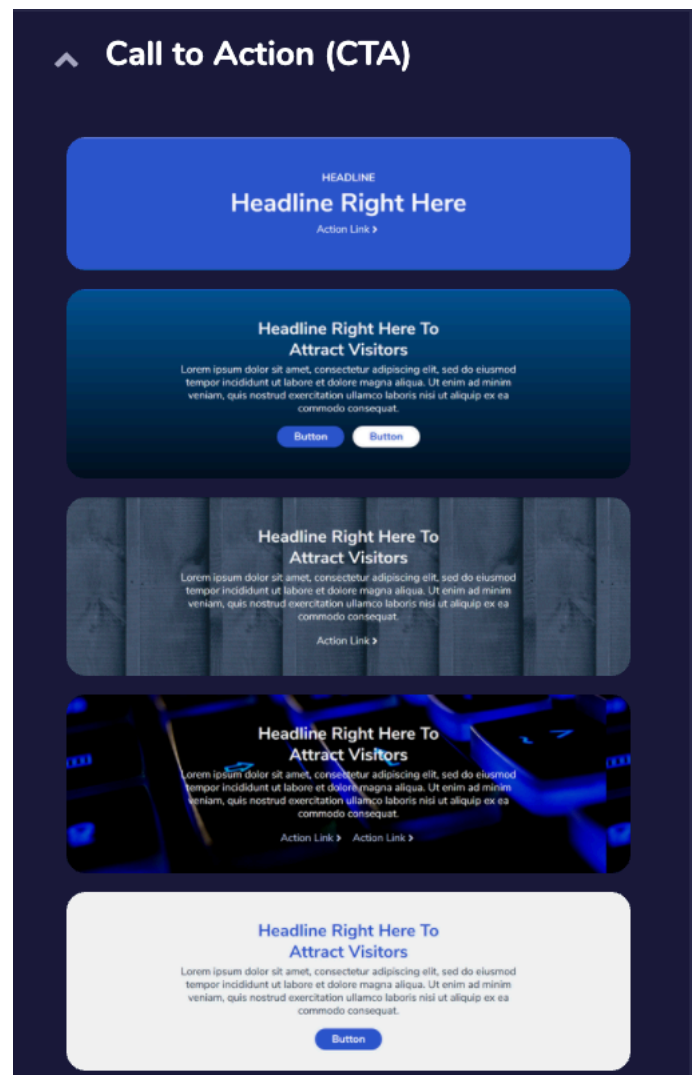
Call to Action (CTA)

HEADLINE
Headline Right Here
Action Link ›

Headline Right Here To Attract Visitors
Lorem ipsum dolor sit amet, consectetur adipiscing elit, sed do eiusmod tempor incididunt ut labore et dolore magna aliqua. Ut enim ad minim veniam, quis nostrud exercitation ullamco laboris nisi ut aliquip ex ea commodo consequat.
Button Button

Headline Right Here To Attract Visitors
Lorem ipsum dolor sit amet, consectetur adipiscing elit, sed do eiusmod tempor incididunt ut labore et dolore magna aliqua. Ut enim ad minim veniam, quis nostrud exercitation ullamco laboris nisi ut aliquip ex ea commodo consequat.
Action Link ›

Headline Right Here To Attract Visitors
Lorem ipsum dolor sit amet, consectetur adipiscing elit, sed do eiusmod tempor incididunt ut labore et dolore magna aliqua. Ut enim ad minim veniam, quis nostrud exercitation ullamco laboris nisi ut aliquip ex ea commodo consequat.
Action Link › Action Link ›

Headline Right Here To Attract Visitors
Lorem ipsum dolor sit amet, consectetur adipiscing elit, sed do eiusmod tempor incididunt ut labore et dolore magna aliqua. Ut enim ad minim veniam, quis nostrud exercitation ullamco laboris nisi ut aliquip ex ea commodo consequat.
Button